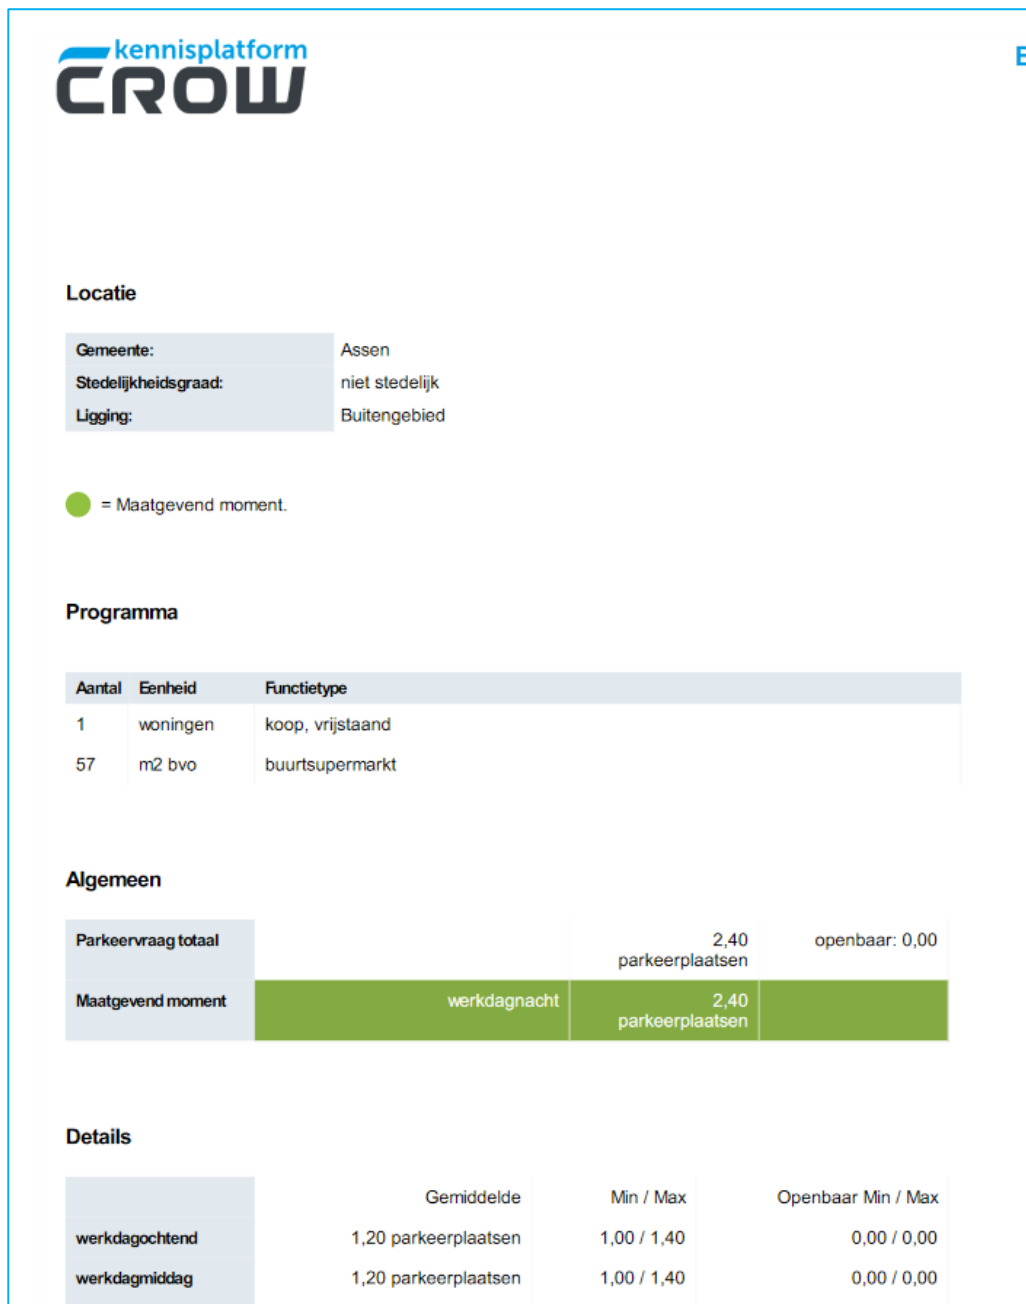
kennisplatform
CROW

E

Locatie

| | |
|---|---|
| Gemeente: | Assen |
| Stedelijkheidsgraad: | niet stedelijk |
| Ligging: | Buitengebied |

= Maatgevend moment.

Programma

| Aantal | Eenheid | Functietype |
|---|---|---|
| 1 | woningen | koop, vrijstaand |
| 57 | m2 bvo | buurtsupermarkt |

Algemeen

| | | | |
|---|---|---|---|
| Parkeervraag totaal | | 2,40 parkeerplaatsen | openbaar: 0,00 |
| Maatgevend moment | werkdagnacht | 2,40 parkeerplaatsen | |

Details

| | Gemiddelde | Min / Max | Openbaar Min / Max |
|---|---|---|---|
| werkdagochtend | 1,20 parkeerplaatsen | 1,00 / 1,40 | 0,00 / 0,00 |
| werkdagmiddag | 1,20 parkeerplaatsen | 1,00 / 1,40 | 0,00 / 0,00 |